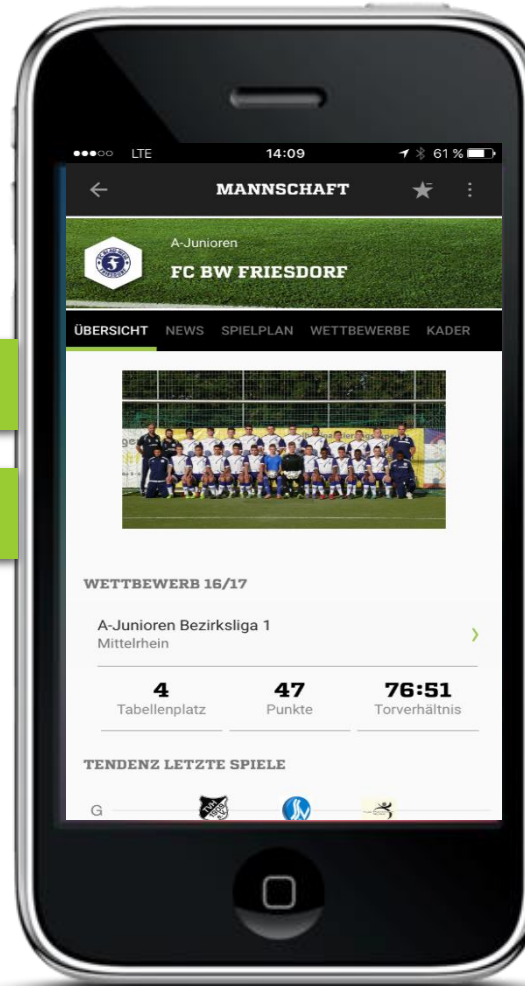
●●●○○ LTE 14:09 61 %

← MANNSCHAFT ★ ⋮

A-Junioren
FC BW FRIESDORF

ÜBERSICHT NEWS SPIELPLAN WETTBEWERBE KADER

WETTBEWERB 16/17

A-Junioren Bezirksliga 1
Mittelrhein

| 4 | 47 | 76:51 |
|---|---|---|
| Tabellenplatz | Punkte | Torverhältnis |

TENDENZ LETZTE SPIELE

G